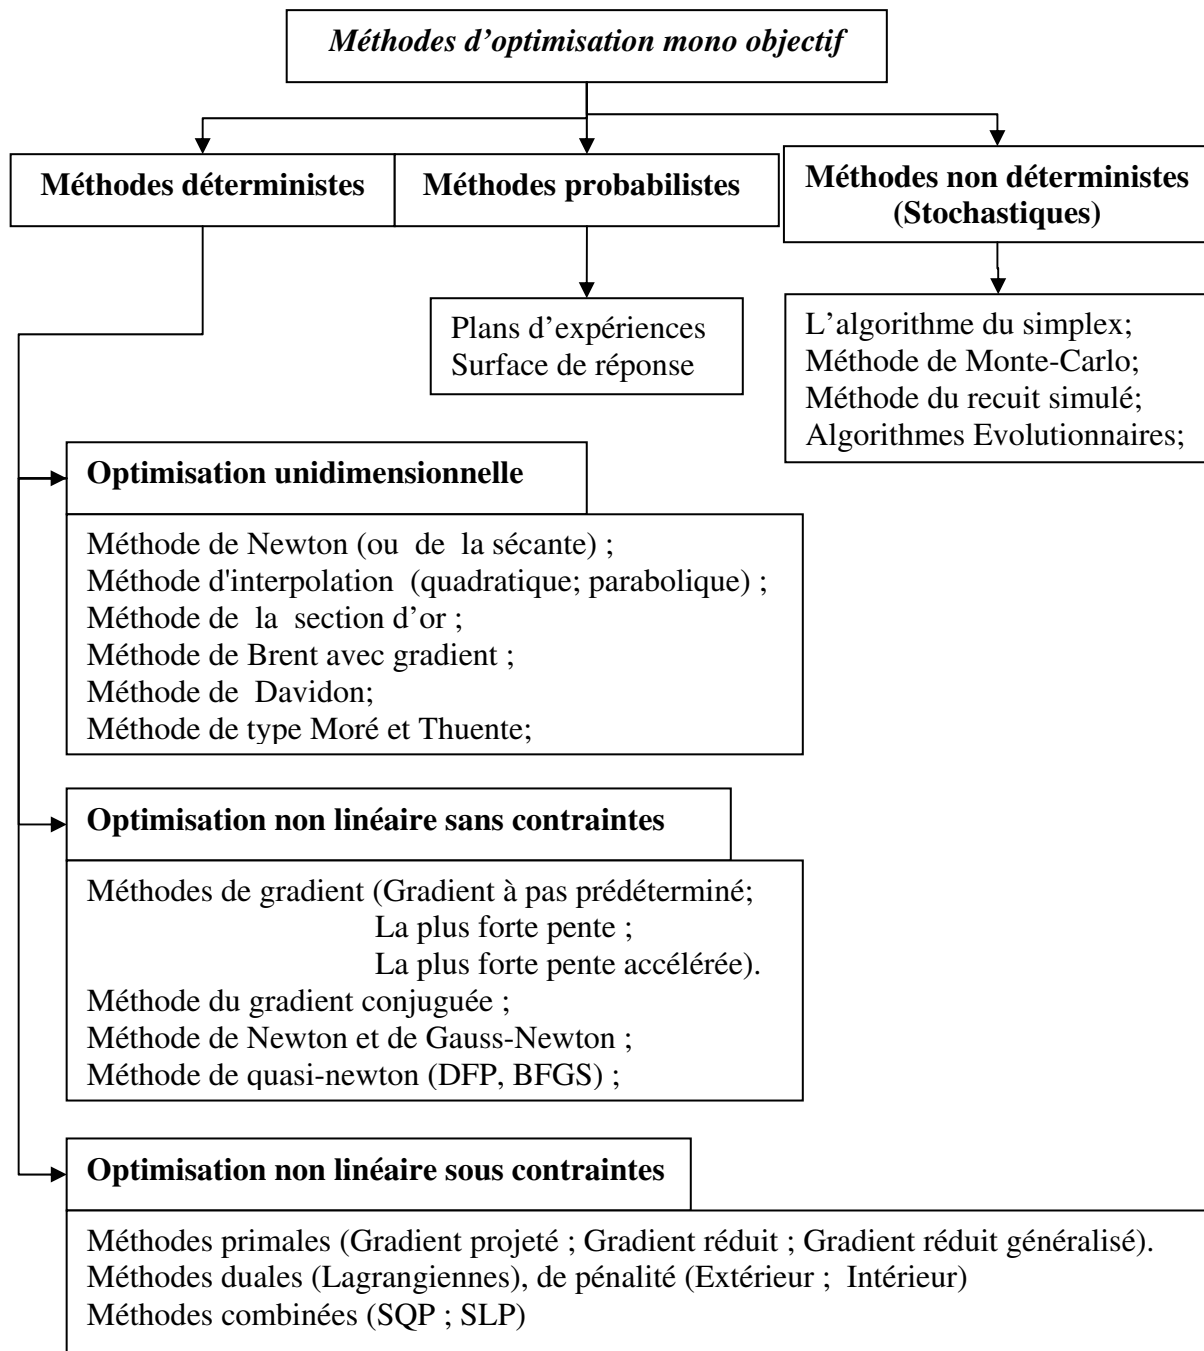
Méthodes d’optimisation mono objectif

Méthodes déterministes

Méthodes probabilistes

Méthodes non déterministes (Stochastiques)

Plans d’expériences
Surface de réponse

L’algorithme du simplex;
Méthode de Monte-Carlo;
Méthode du recuit simulé;
Algorithmes Evolutionnaires;

Optimisation unidimensionnelle

Méthode de Newton (ou de la sécante) ;
Méthode d'interpolation (quadratique; parabolique) ;
Méthode de la section d’or ;
Méthode de Brent avec gradient ;
Méthode de Davidon;
Méthode de type Moré et Thuente;

Optimisation non linéaire sans contraintes

Méthodes de gradient (Gradient à pas prédéterminé;
La plus forte pente ;
La plus forte pente accélérée).
Méthode du gradient conjuguée ;
Méthode de Newton et de Gauss-Newton ;
Méthode de quasi-newton (DFP, BFGS) ;

Optimisation non linéaire sous contraintes

Méthodes primales (Gradient projeté ; Gradient réduit ; Gradient réduit généralisé).
Méthodes duales (Lagrangiennes), de pénalité (Extérieur ; Intérieur)
Méthodes combinées (SQP ; SLP)